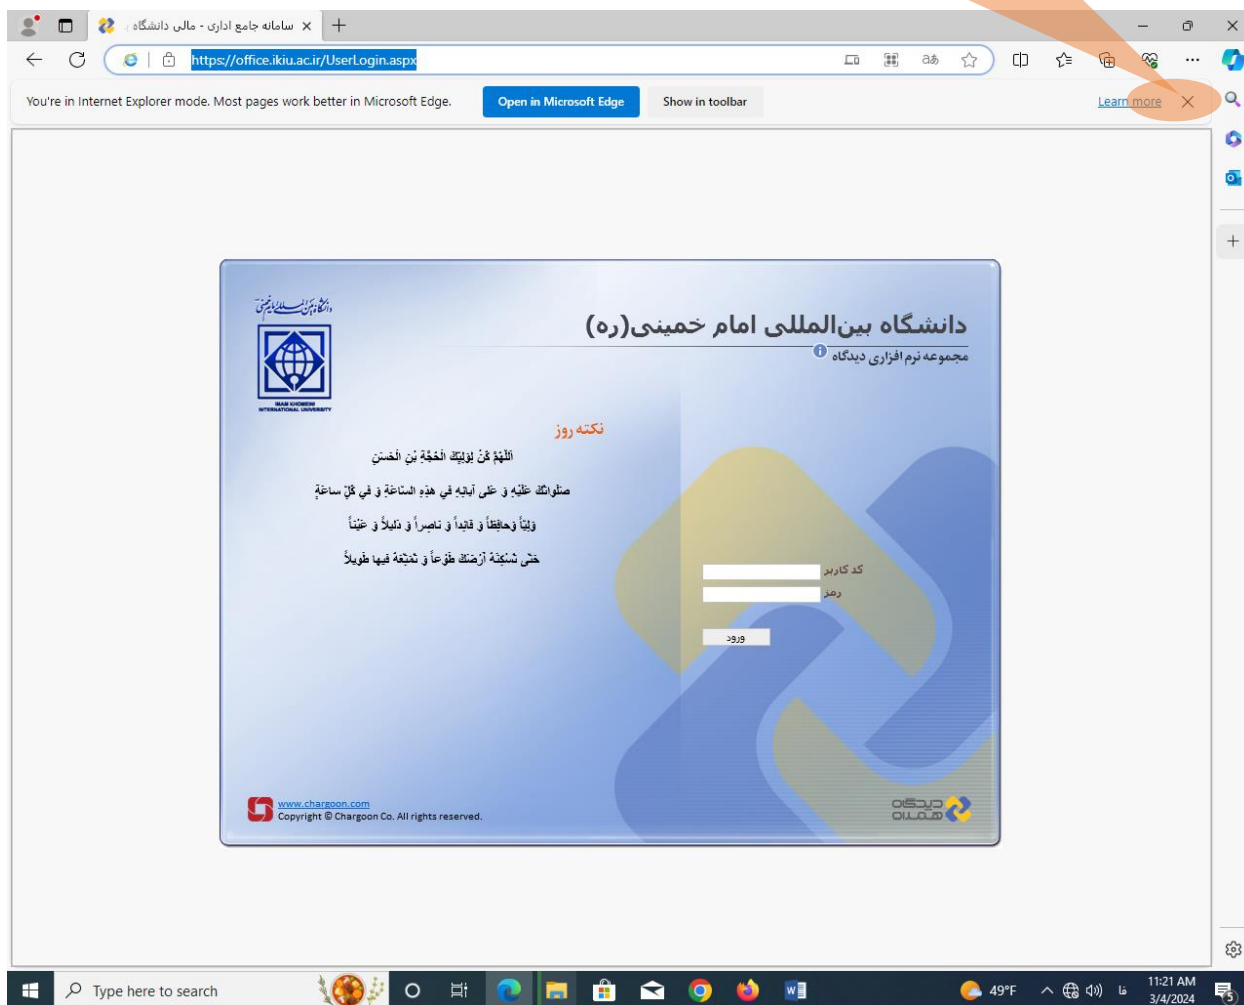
سامانه جامع اداری - مالی دانشگاه

https://office.ikiu.ac.ir/UserLogin.aspx

You're in Internet Explorer mode. Most pages work better in Microsoft Edge.

Open in Microsoft Edge

Show in toolbar

Learn more

دانشگاه بین‌المللی امام خمینی(ره)

IMAM KHOMEINI INTERNATIONAL UNIVERSITY

دانشگاه بین‌المللی امام خمینی(ره)

مجموعه نرم افزاری دیدگاه

نکته روز

اَللّهُمَّ کُنْ لِوَلِیِّکَ الْحُجَّةِ بْنِ الْحَسَنِ

صَلَواتُکَ عَلَیْهِ وَ عَلی آبائِهِ فی هذِهِ السّاعَةِ وَ فی کُلِّ ساعَةٍ

وَلِیّاً وَحافِظاً وَ قائِداً وَ ناصِراً وَ دَلیلاً وَ عَیْناً

حَتّی تُسْکِنَهُ أَرْضَکَ طَوْعاً وَ تُمَتِّعَهُ فیها طَویلاً

کد کاربر

رمز

ورود

www.chargoon.com

Copyright © Chargoon Co. All rights reserved.

دیدگاه همکاران

Type here to search

49°F

فا

11:21 AM

3/4/2024

5